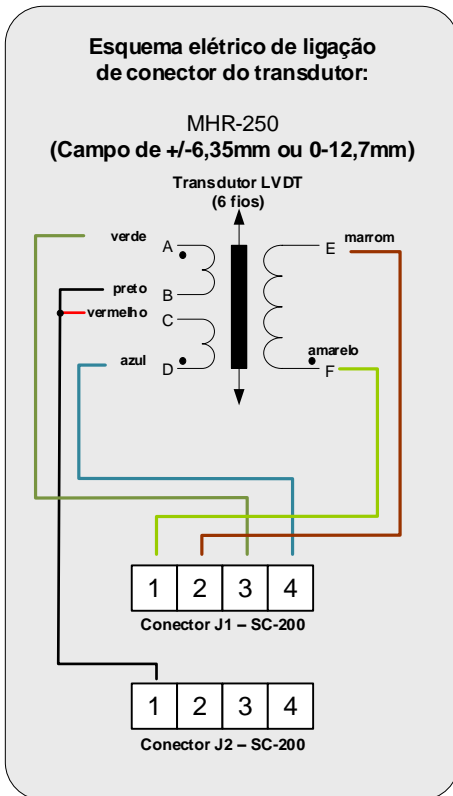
Esquema elétrico de ligação de conector do transdutor:

MHR-250
(Campo de +/-6,35mm ou 0-12,7mm)

Transdutor LVDT
(6 fios)

verde
A
B
preto
vermelho
C
azul
D
E
marrom
amarelo
F

| 1 | 2 | 3 | 4 |
|---|---|---|---|

Conector J1 – SC-200

| 1 | 2 | 3 | 4 |
|---|---|---|---|

Conector J2 – SC-200